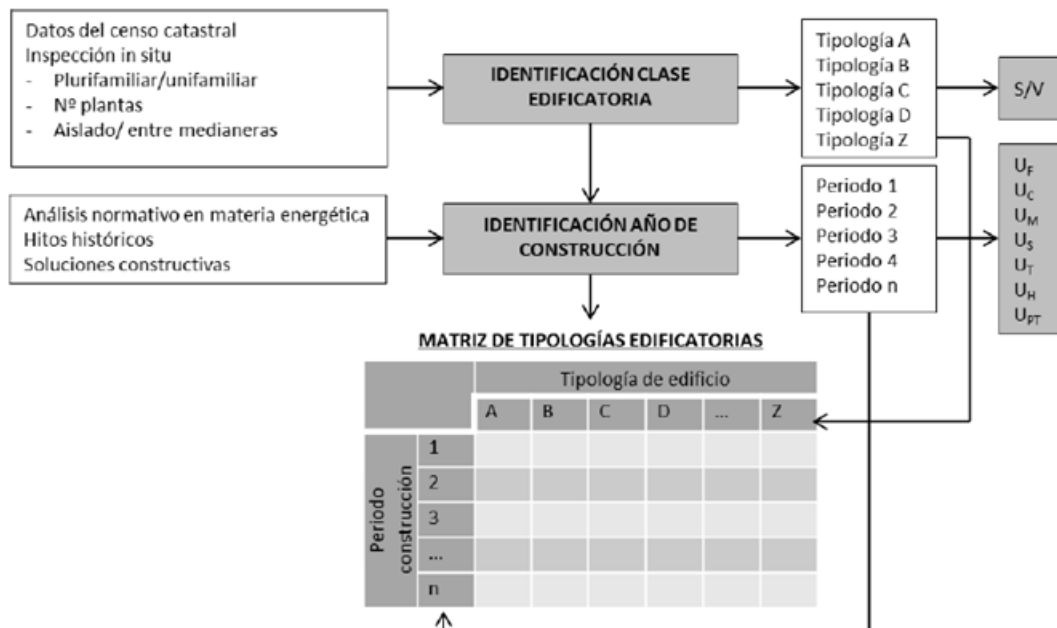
Datos del censo catastral
Inspección in situ
- Plurifamiliar/unifamiliar
- Nº plantas
- Aislado/ entre medianeras

IDENTIFICACIÓN CLASE EDIFICATORIA

Tipología A
Tipología B
Tipología C
Tipología D
Tipología Z

S/V

Análisis normativo en materia energética
Hitos históricos
Soluciones constructivas

IDENTIFICACIÓN AÑO DE CONSTRUCCIÓN

Periodo 1
Periodo 2
Periodo 3
Periodo 4
Periodo n

$U_F$
$U_C$
$U_M$
$U_S$
$U_T$
$U_H$
$U_{PT}$

MATRIZ DE TIPOLOGÍAS EDIFICATORIAS

| | | Tipología de edificio | | | | | |
|---|---|---|---|---|---|---|---|
| | | A | B | C | D | ... | Z |
| Periodo construcción | 1 | | | | | | |
| | 2 | | | | | | |
| | 3 | | | | | | |
| | ... | | | | | | |
| | n | | | | | | |